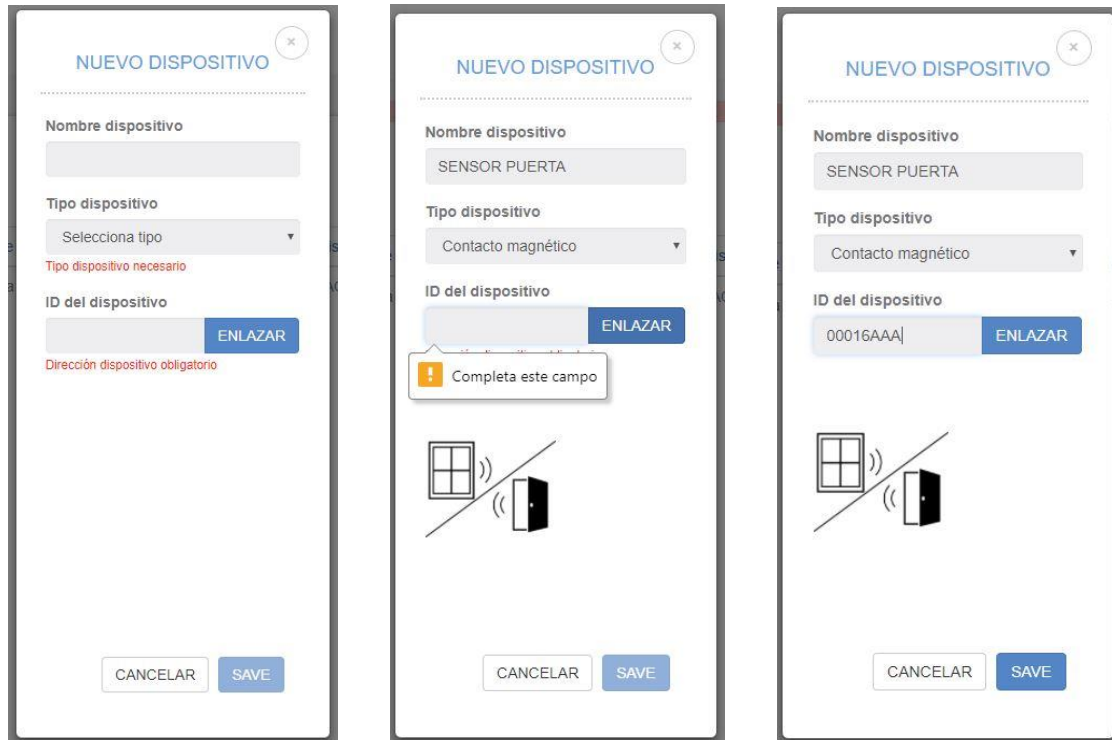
×
NUEVO DISPOSITIVO

Nombre dispositivo

Tipo dispositivo

Selecciona tipo

Tipo dispositivo necesario

ID del dispositivo

ENLAZAR

Dirección dispositivo obligatorio

CANCELAR SAVE

×
NUEVO DISPOSITIVO

Nombre dispositivo

SENSOR PUERTA

Tipo dispositivo

Contacto magnético

ID del dispositivo

ENLAZAR

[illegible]

Completa este campo

CANCELAR SAVE

×
NUEVO DISPOSITIVO

Nombre dispositivo

SENSOR PUERTA

Tipo dispositivo

Contacto magnético

ID del dispositivo

00016AAA

ENLAZAR

CANCELAR SAVE